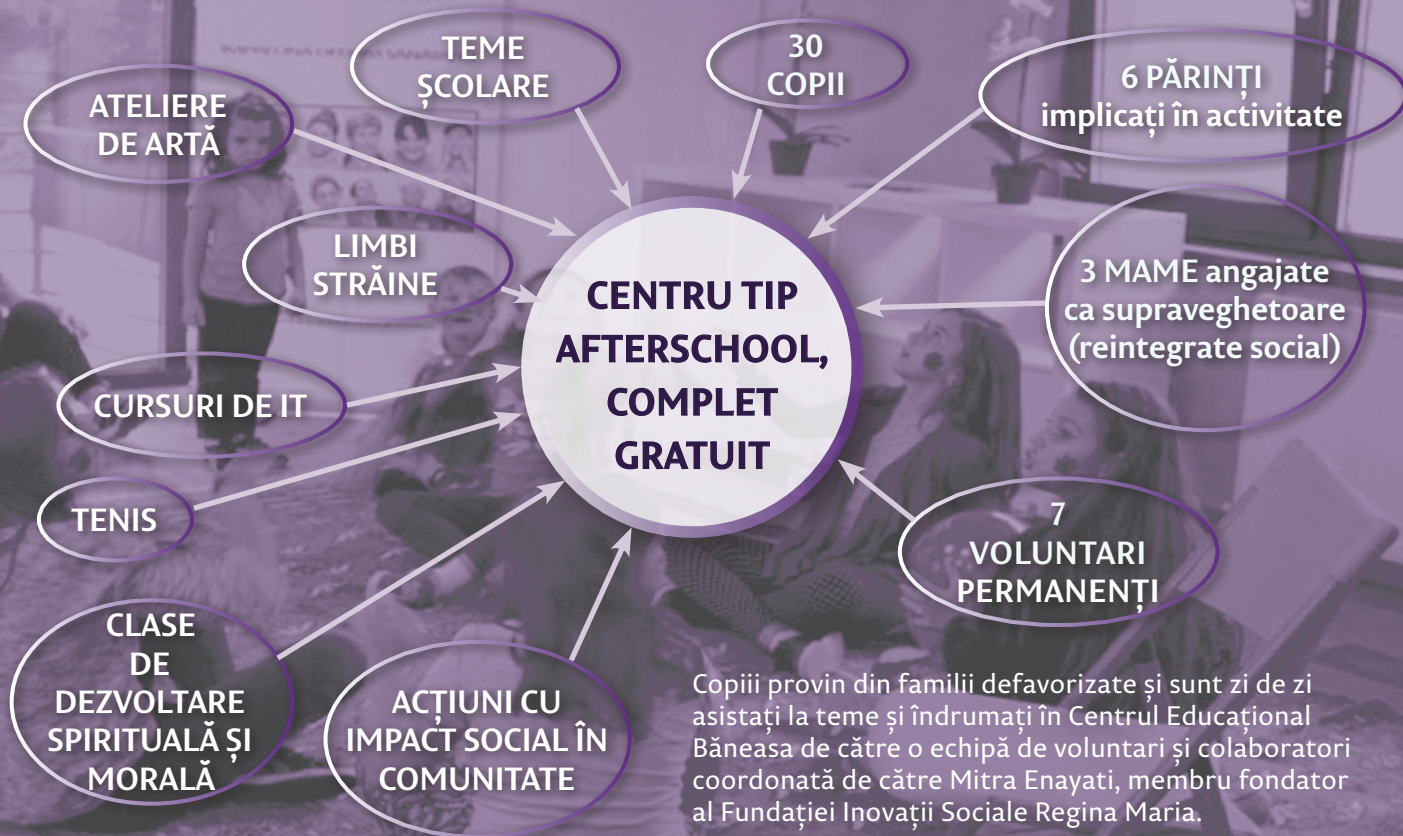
CENTRU TIP AFTERSCHOOL, COMPLET GRATUIT

ATELIERE DE ARTĂ

TEME ȘCOLARE

30 COPII

6 PĂRINȚI implicați în activitate

LIMBI STRĂINE

3 MAME angajate ca supraveghetoare (reintegrate social)

CURSURI DE IT

TENIS

7 VOLUNTARI PERMANENȚI

CLASE DE DEZVOLTARE SPIRITUALĂ ȘI MORALĂ

ACȚIUNI CU IMPACT SOCIAL ÎN COMUNITATE

Copiii provin din familii defavorizate și sunt zi de zi asistați la teme și îndrumați în Centrul Educațional Băneasa de către o echipă de voluntari și colaboratori coordonată de către Mitra Enayati, membru fondator al Fundației Inovații Sociale Regina Maria.